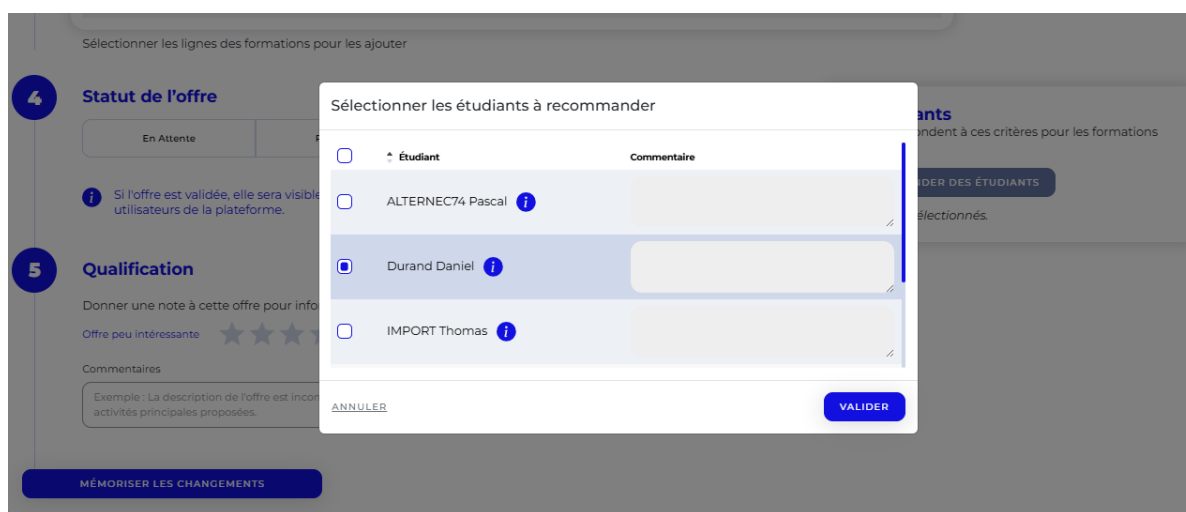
Sélectionner les lignes des formations pour les ajouter

4

Statut de l'offre

En Attente

Si l'offre est validée, elle sera visible utilisateurs de la plateforme.

5

Qualification

Donner une note à cette offre pour info

Offre peu intéressante

Commentaires

Exemple : La description de l'offre est incon activités principales proposées.

MÉMORISER LES CHANGEMENTS

ants

ondent à ces critères pour les formations

IDER DES ÉTUDIANTS

électionnés.

Sélectionner les étudiants à recommander

| | Étudiant | Commentaire |
|---|---|---|
| ☐ | ALTERNEC74 Pascal | |
| ☑ | Durand Daniel | |
| ☐ | IMPORT Thomas | |

ANNULER

VALIDER